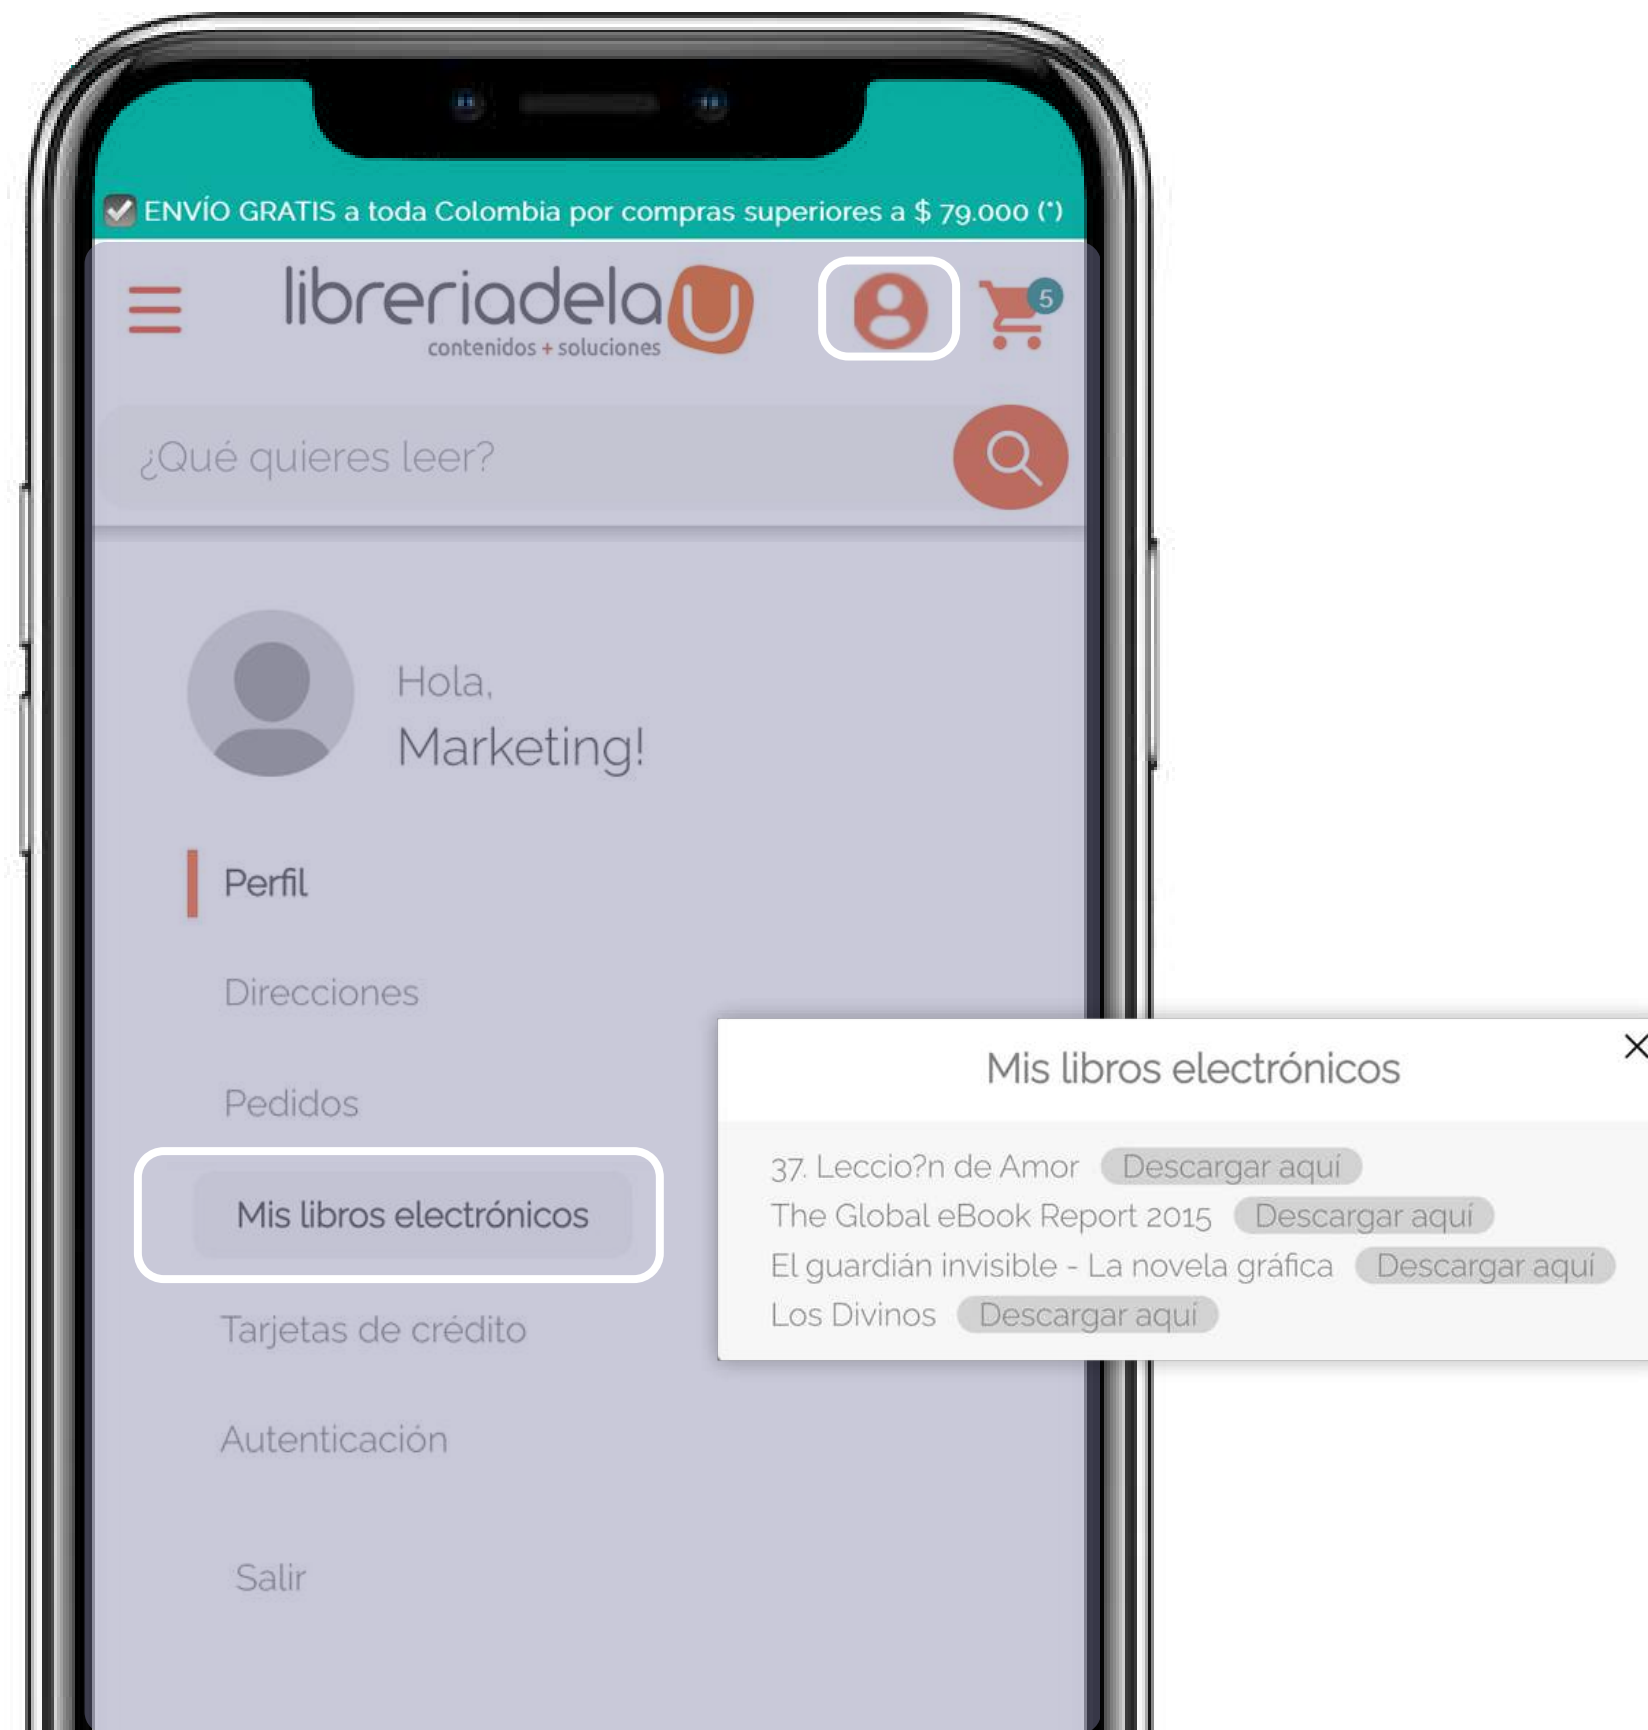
ENVÍO GRATIS a toda Colombia por compras superiores a $ 79.000 (*)

libreriadelaU
contenidos + soluciones

5

¿Qué quieres leer?

Hola,
Marketing!

Perfil

Direcciones

Pedidos

Mis libros electrónicos

Tarjetas de crédito

Autenticación

Salir

Mis libros electrónicos

37. Leccio?n de Amor Descargar aquí
The Global eBook Report 2015 Descargar aquí
El guardián invisible - La novela gráfica Descargar aquí
Los Divinos Descargar aquí